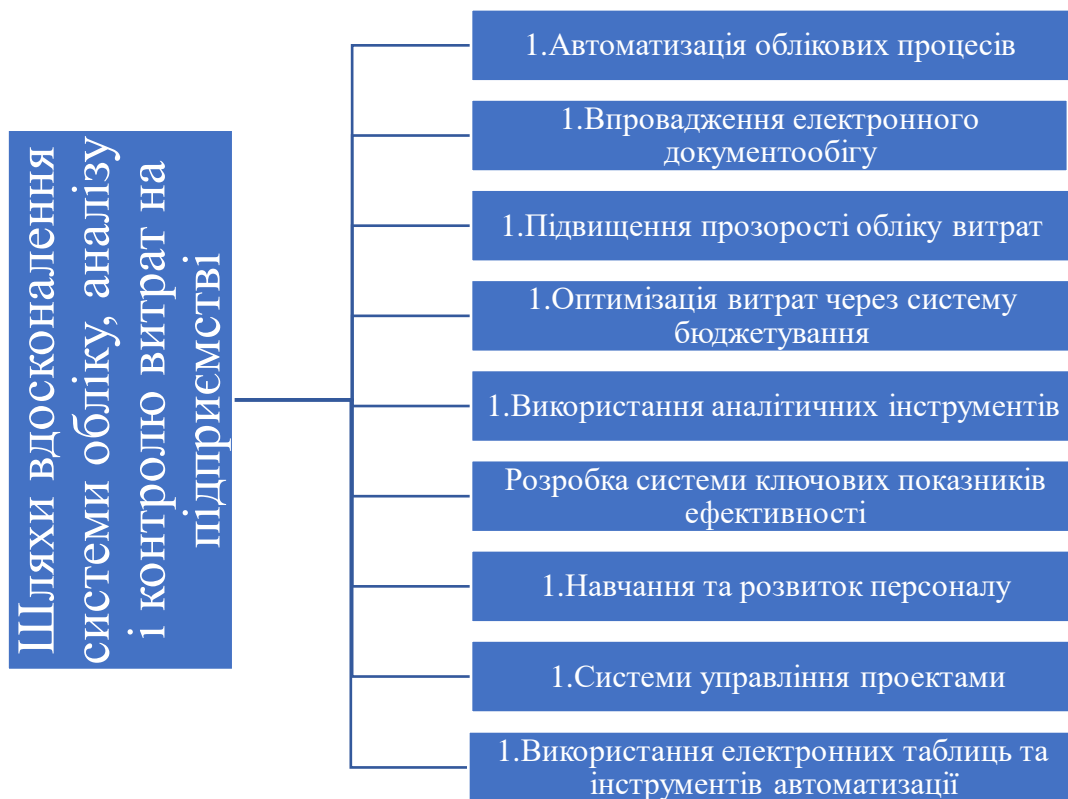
Шляхи вдосконалення системи обліку, аналізу і контролю витрат на підприємстві

1.Автоматизація облікових процесів

1.Впровадження електронного документообігу

1.Підвищення прозорості обліку витрат

1.Оптимізація витрат через систему бюджетування

1.Використання аналітичних інструментів

Розробка системи ключових показників ефективності

1.Навчання та розвиток персоналу

1.Системи управління проектами

1.Використання електронних таблиць та інструментів автоматизації